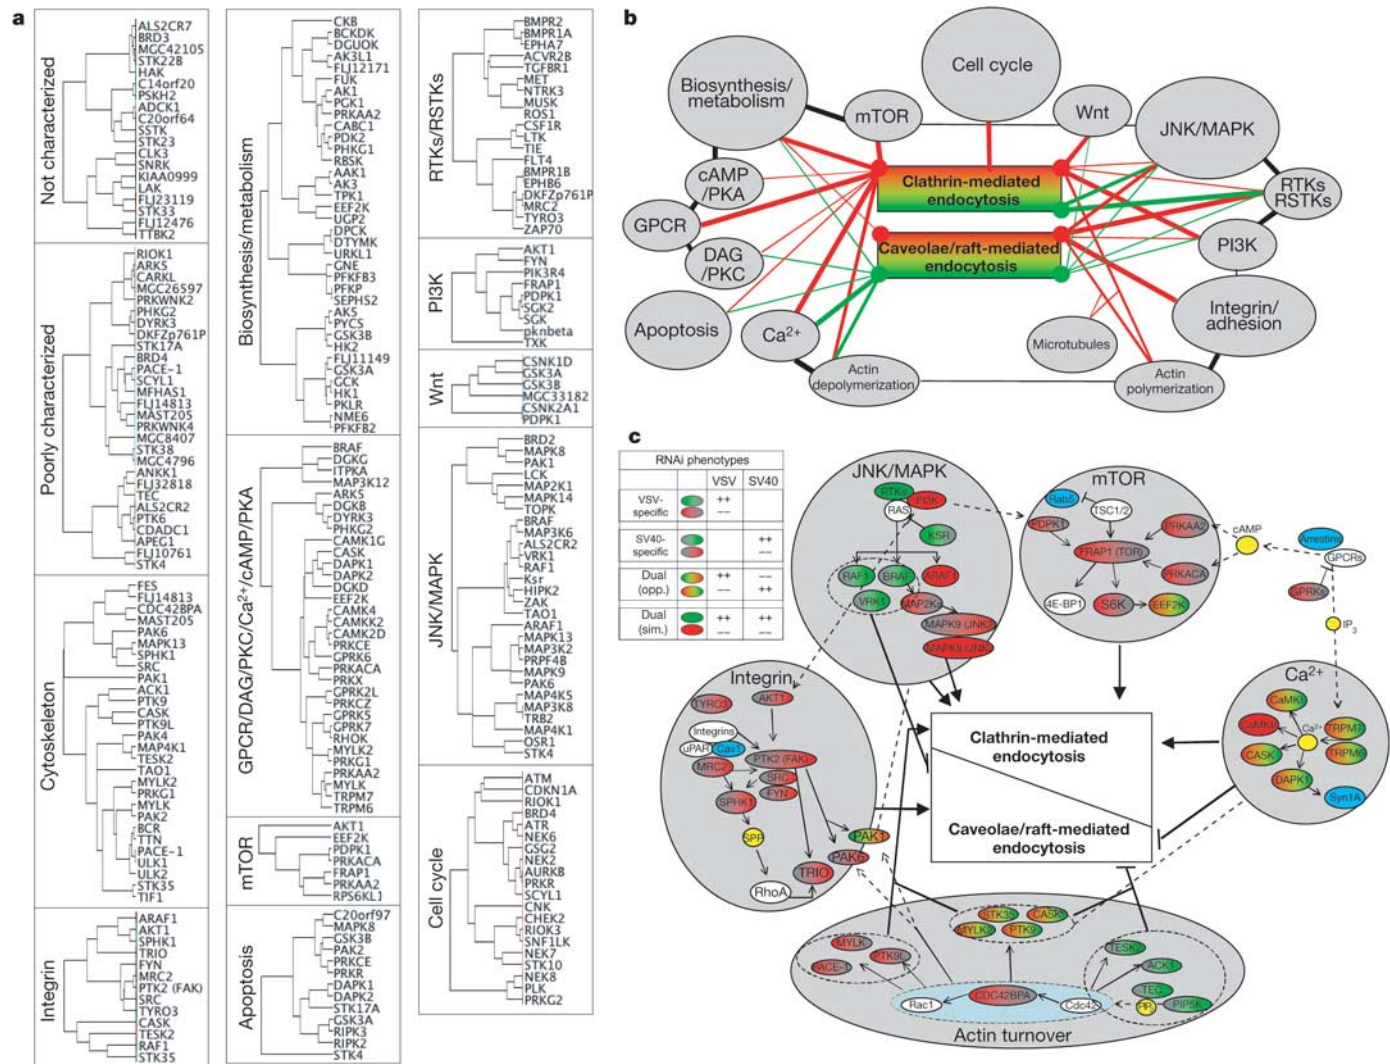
a

Not characterized
ALS2CR7
BRD3
MGC42105
STK22B
HAK
C14orf20
PSKH2
ADCK1
C20orf64
SSTK
STK23
CLK3
SNRK
KIAA0999
LAK
FLJ23119
STK33
FLJ12476
TTBK2

Poorly characterized
RIOK1
ARK5
CARKL
MGC26597
PRKWNK2
PHKG2
DYRK3
DKFZp761P
STK17A
BRD4
PACE-1
SCYL1
MFHAS1
FLJ14813
MAST205
PRKWNK4
MGC8407
STK38
MGC4796
ANKK1
FLJ32818
TEC
ALS2CR2
PTK6
CDADC1
APEG1
FLJ10761
STK4

Cytoskeleton
FES
FLJ14813
CDC42BPA
MAST205
PAK6
MAPK13
SPHK1
SRC
PAK1
ACK1
PTK9
CASK
PTK9L
PAK4
MAP4K1
TESK2
TAO1
MYLK2
PRKG1
MYLK
PAK2
BCR
TTN
PACE-1
ULK1
ULK2
STK35
TIF1

Integrin
ARAF1
AKT1
SPHK1
TRIO
FYN
MRC2
PTK2 (FAK)
SRC
TYRO3
CASK
TESK2
RAF1
STK35

Biosynthesis/metabolism
CKB
BCKDK
DGUOK
AK3L1
FLJ12171
FUK
AK1
PGK1
PRKAA2
CABC1
PDK2
PHKG1
RBSK
AAK1
AK3
TPK1
EEF2K
UGP2
DPCK
DTYMK
URKL1
GNE
PFKFB3
PFKP
SEPHS2
AK5
PYCS
GSK3B
HK2
FLJ11149
GSK3A
GCK
HK1
PKLR
NME6
PFKFB2

GPCR/DAG/PKC/Ca2+/cAMP/PKA
BRAF
DGKG
ITPKA
MAP3K12
ARK5
DGKB
DYRK3
PHKG2
CAMK1G
CASK
DAPK1
DAPK2
DGKD
EEF2K
CAMK4
CAMKK2
CAMK2D
PRKCE
GPRK6
PRKACA
PRKX
GPRK2L
PRKCZ
GPRK5
GPRK7
RHOK
MYLK2
PRKG1
PRKAA2
MYLK
TRPM7
TRPM6

mTOR
AKT1
EEF2K
PDPK1
PRKACA
FRAP1
PRKAA2
RPS6KL1

Apoptosis
C20orf97
MAPK8
GSK3B
PAK2
PRKCE
PRKR
DAPK1
DAPK2
STK17A
GSK3A
RIPK3
RIPK2
STK4

RTKs/RSTKs
BMPR2
BMPR1A
EPHA7
ACVR2B
TGFBR1
MET
NTRK3
MUSK
ROS1
CSF1R
LTK
TIE
FLT4
BMPR1B
EPHB6
DKFZp761P
MRC2
TYRO3
ZAP70

PI3K
AKT1
FYN
PIK3R4
FRAP1
PDPK1
SGK2
SGK
pknbeta
TXK

Wnt
CSNK1D
GSK3A
GSK3B
MGC33182
CSNK2A1
PDPK1

JNK/MAPK
BRD2
MAPK8
PAK1
LCK
MAP2K1
MAPK14
TOPK
BRAF
MAP3K6
ALS2CR2
VRK1
RAF1
Ksr
HIPK2
ZAK
TAO1
ARAF1
MAPK13
MAP3K2
PRPF4B
MAPK9
PAK6
MAP4K5
MAP3K8
TRB2
MAP4K1
OSR1
STK4

Cell cycle
ATM
CDKN1A
RIOK1
BRD4
ATR
NEK6
GSG2
NEK2
AURKB
PRKR
SCYL1
CNK
CHEK2
RIOK3
SNF1LK
NEK7
STK10
NEK8
PLK
PRKG2

b
Biosynthesis/metabolism
Cell cycle
mTOR
Wnt
JNK/MAPK
cAMP/PKA
Clathrin-mediated endocytosis
RTKs RSTKs
GPCR
Caveolae/raft-mediated endocytosis
DAG/PKC
PI3K
Apoptosis
Ca2+
Integrin/adhesion
Microtubules
Actin depolymerization
Actin polymerization

c
| RNAi phenotypes | | VSV | SV40 |
|---|---|---|---|
| VSV-specific | | ++ −− | |
| SV40-specific | | | ++ −− |
| Dual (opp.) | | ++ −− | −− ++ |
| Dual (sim.) | | ++ −− | ++ −− |

JNK/MAPK
RTKs
PI3K
RAS
KSR
RAF1
BRAF
ARAF1
VRK1
MAP2K1
MAPK9 (JNK2)
MAPK8 (JNK1)
mTOR
Rab5
TSC1/2
PDPK1
PRKAA2
FRAP1 (TOR)
PRKACA
4E-BP1
S6K
EEF2K
cAMP
Arrestins
GPCRs
GPRKs
IP3
Integrin
TYRO3
AKT1
Integrins
uPAR
Cav1
MRC2
PTK2 (FAK)
SRC
FYN
SPHK1
SPP
PAK1
PAK6
TRIO
RhoA
Clathrin-mediated endocytosis
Caveolae/raft-mediated endocytosis
Ca2+
CaMKs
CaMKII
Ca2+
TRPM7
CASK
TRPM6
DAPK1
Syn1A
STK35
CASK
MYLK2
PTK9
MYLK
PTK9L
PACE-1
TESK2
ACK1
TEC
PIP
PIP5K
Rac1
CDC42BPA
Cdc42
Actin turnover